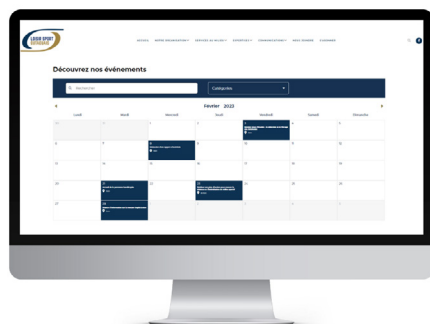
LOISIR SPORT OUTAOUAIS

ACCUEIL NOTRE ORGANISATION SERVICES AU MILIEU ÉVÉNEMENTS COMMUNICATIONS ESPACE MEMBRE COURRIEL

Découvrez nos événements

Recherche

Catégories

Février · 2023

| Lundi | Mardi | Mercredi | Jeudi | Vendredi | Samedi | Dimanche |
|---|---|---|---|---|---|---|
| 30 | 31 | 1 | 2 | 3 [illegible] | 4 | 5 |
| 6 | 7 | 8 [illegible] | 9 | 10 | 11 | 12 |
| 13 | 14 | 15 | 16 | 17 | 18 | 19 |
| 20 | 21 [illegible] | 22 | 23 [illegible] | 24 | 25 | 26 |
| 27 | 28 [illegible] | 1 | 2 | 3 | 4 | 5 |